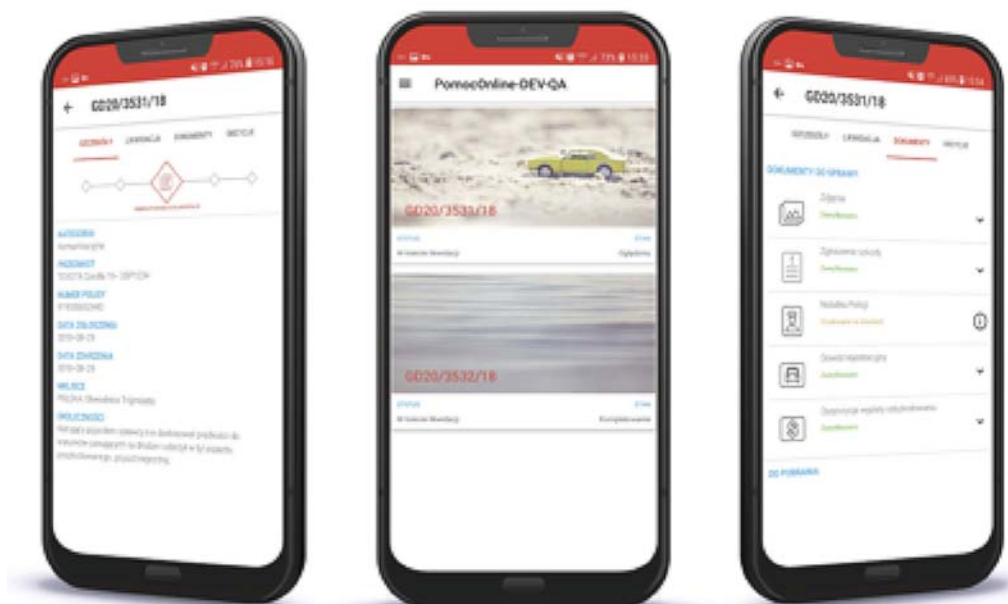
GD20/3531/18

SZCZEGÓŁY LIKWIDACJA DOKUMENTY WIZYTY

KATEGORIA
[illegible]

PRZEDMIOT
TOYOTA Corolla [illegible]

NUMER POLISY
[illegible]

DATA ZGŁOSZENIA
2018-08-28

DATA ZDARZENIA
2018-08-28

MIEJSCE
POLSKA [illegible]

OKOLICZNOŚCI
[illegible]

PomocOnline-DEV-QA

GD20/3531/18

STATUS
W trakcie likwidacji

ETAP
Oględziny

GD20/3532/18

STATUS
W trakcie likwidacji

ETAP
Kompletowanie

GD20/3531/18

SZCZEGÓŁY LIKWIDACJA DOKUMENTY WIZYTY

DOKUMENTY DO SPRAWY

Zdjęcia
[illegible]

Zgłoszenie szkody
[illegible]

Notatka Policji
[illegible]

Dowód rejestracyjny
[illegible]

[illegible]
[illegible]

DO POBRANIA